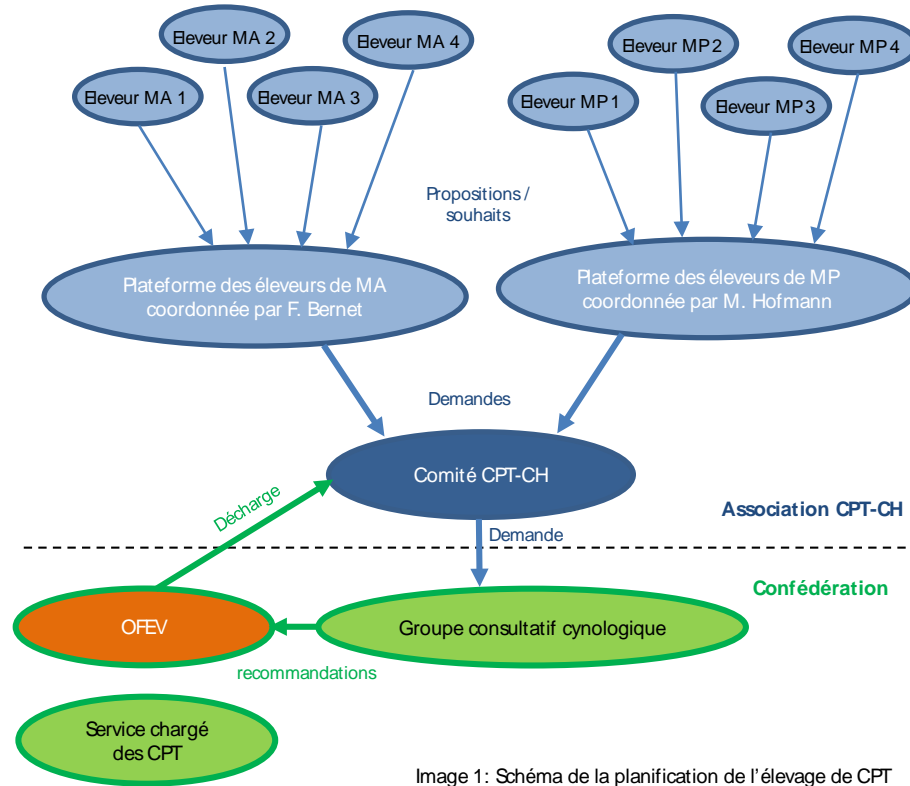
Eleveur MA 2

Eleveur MA 4

Eleveur MA 1

Eleveur MA 3

Eleveur MP 2

Eleveur MP 4

Eleveur MP 1

Eleveur MP 3

Propositions / souhaits

Plateforme des éleveurs de MA coordonnée par F. Bernet

Plateforme des éleveurs de MP coordonnée par M. Hofmann

Demandes

Comité CPT-CH

Décharge

Association CPT-CH

Demande

Confédération

OFEV

Groupe consultatif cynologique

recommandations

Service chargé des CPT

Image 1: Schéma de la planification de l'élevage de CPT